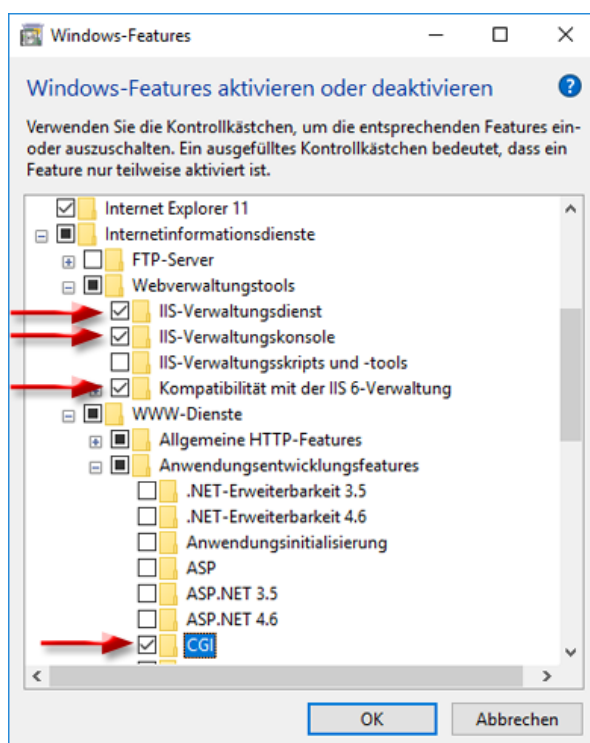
Windows-Features

Windows-Features aktivieren oder deaktivieren

Verwenden Sie die Kontrollkästchen, um die entsprechenden Features ein- oder auszuschalten. Ein ausgefülltes Kontrollkästchen bedeutet, dass ein Feature nur teilweise aktiviert ist.

Internet Explorer 11
Internetinformationsdienste
FTP-Server
Webverwaltungstools
IIS-Verwaltungsdienst
IIS-Verwaltungskonsole
IIS-Verwaltungsskripts und -tools
Kompatibilität mit der IIS 6-Verwaltung
WWW-Dienste
Allgemeine HTTP-Features
Anwendungsentwicklungsfeatures
.NET-Erweiterbarkeit 3.5
.NET-Erweiterbarkeit 4.6
Anwendungsinitialisierung
ASP
ASP.NET 3.5
ASP.NET 4.6
CGI

OK
Abbrechen